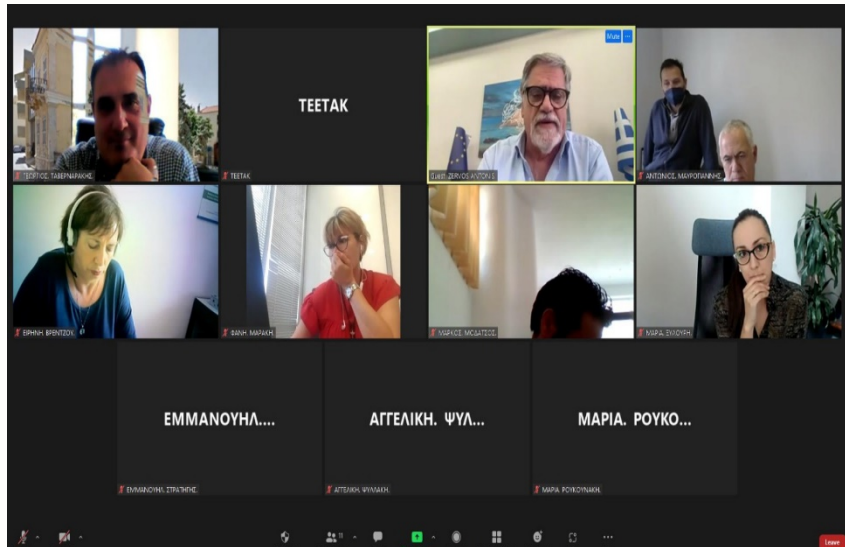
ΓΕΩΡΓΙΟΣ ΤΑΒΕΡΝΑΡΑΚΗΣ

TEETAK

TEETAK

Mute

Guest ZERVOS ANTONIS

ΑΝΤΩΝΙΟΣ ΜΑΥΡΟΓΙΑΝΝΗΣ

ΕΙΡΗΝΗ ΒΡΕΝΤΖΟΥ

ΦΑΝΗ ΜΑΡΑΚΗ

ΜΑΡΚΟΣ ΜΟΔΑΤΣΟΣ

ΜΑΡΙΑ ΕΧΛΟΥΡΗ

ΕΜΜΑΝΟΥΗΛ....

ΕΜΜΑΝΟΥΗΛ ΣΤΡΑΤΗΣ

ΑΓΓΕΛΙΚΗ. ΨΥΛ...

ΑΓΓΕΛΙΚΗ ΨΥΛΛΑΚΗ

ΜΑΡΙΑ. ΡΟΥΚΟ...

ΜΑΡΙΑ ΡΟΥΚΟΥΝΑΚΗ

11

Leave